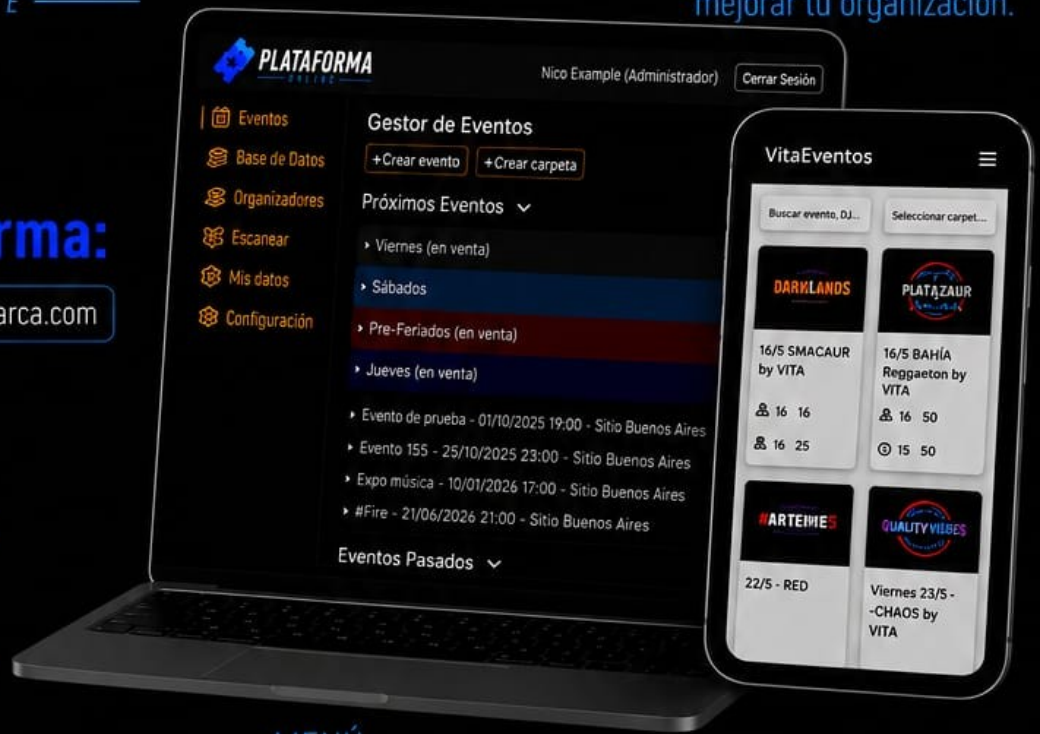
mejorar tu organización.

rma:

arca.com

PLATAFORMA
ONLINE

Nico Example (Administrador)
Cerrar Sesión

Eventos
Base de Datos
Organizadores
Escanear
Mis datos
Configuración

Gestor de Eventos
+Crear evento
+Crear carpeta
Próximos Eventos
Viernes (en venta)
Sábados
Pre-Feriados (en venta)
Jueves (en venta)
Evento de prueba - 01/10/2025 19:00 - Sitio Buenos Aires
Evento 155 - 25/10/2025 23:00 - Sitio Buenos Aires
Expo música - 10/01/2026 17:00 - Sitio Buenos Aires
#Fire - 21/06/2026 21:00 - Sitio Buenos Aires
Eventos Pasados

VitaEventos
Buscar evento, DJ...
Seleccionar carpet...

DARKLANDS
16/5 SMACAUR by VITA
16 16
16 25

PLATAZAUR
16/5 BAHÍA Reggaeton by VITA
16 50
15 50

#ARTEIMES
22/5 - RED

QUALITY VIBES
Viernes 23/5 - -CHAOS by VITA